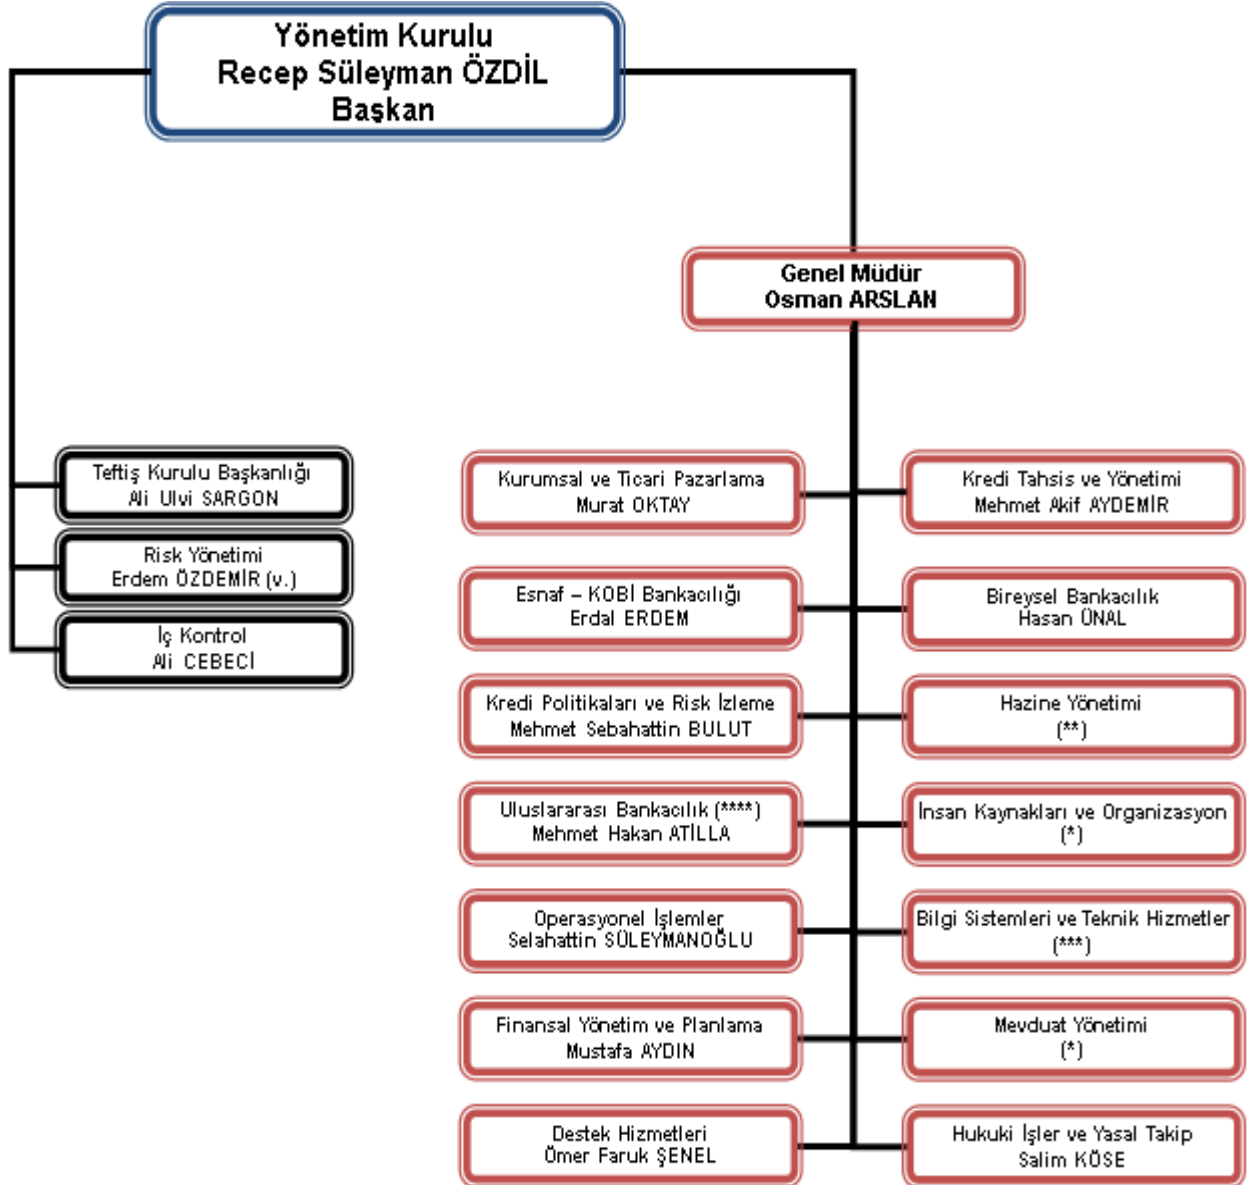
Yönetim Kurulu
Recep Süleyman ÖZDİL
Başkan

Genel Müdür
Osman ARSLAN

Teftiş Kurulu Başkanlığı
Ali Ulvi SARGON

Risk Yönetimi
Erdem ÖZDEMİR (v.)

İç Kontrol
Ali CEBECİ

Kurumsal ve Ticari Pazarlama
Murat OKTAY

Kredi Tahsis ve Yönetimi
Mehmet Akif AYDEMİR

Esnaf – KOBİ Bankacılığı
Erdal ERDEM

Bireysel Bankacılık
Hasan ÜNAL

Kredi Politikaları ve Risk İzleme
Mehmet Sebahattin BULUT

Hazine Yönetimi
(**)

Uluslararası Bankacılık (****)
Mehmet Hakan ATİLLA

İnsan Kaynakları ve Organizasyon
(*)

Operasyonel İşlemler
Selahattin SÜLEYMANOĞLU

Bilgi Sistemleri ve Teknik Hizmetler
(***)

Finansal Yönetim ve Planlama
Mustafa AYDIN

Mevduat Yönetimi
(*)

Destek Hizmetleri
Ömer Faruk ŞENEL

Hukuki İşler ve Yasal Takip
Salim KÖSE